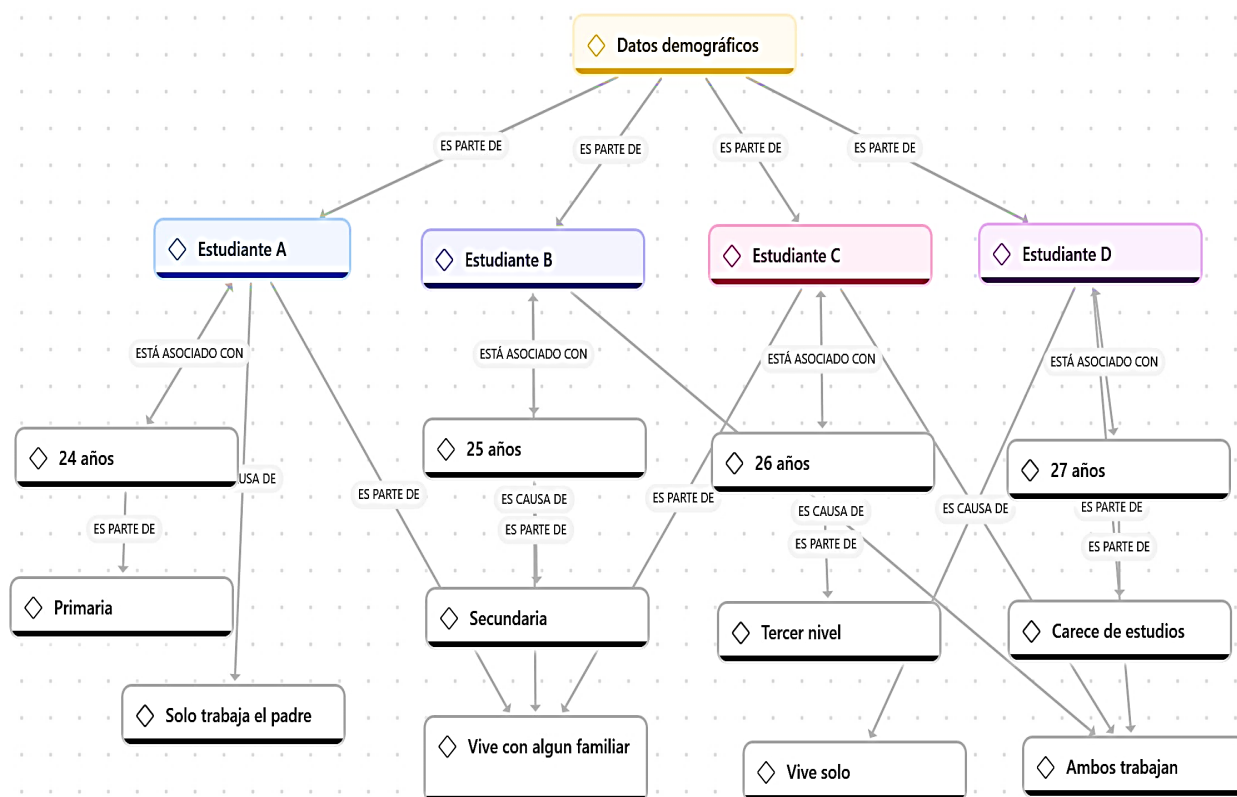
Datos demográficos

ES PARTE DE
ES PARTE DE
ES PARTE DE
ES PARTE DE

Estudiante A
Estudiante B
Estudiante C
Estudiante D

ESTÁ ASOCIADO CON
ESTÁ ASOCIADO CON
ESTÁ ASOCIADO CON
ESTÁ ASOCIADO CON

24 años
USA DE
25 años
26 años
27 años

ES PARTE DE
ES PARTE DE
ES CAUSA DE
ES PARTE DE
ES PARTE DE
ES CAUSA DE
ES PARTE DE
ES CAUSA DE
ES PARTE DE
ES PARTE DE

Primaria
Secundaria
Tercer nivel
Carece de estudios

Solo trabaja el padre
Vive con algun familiar
Vive solo
Ambos trabajan